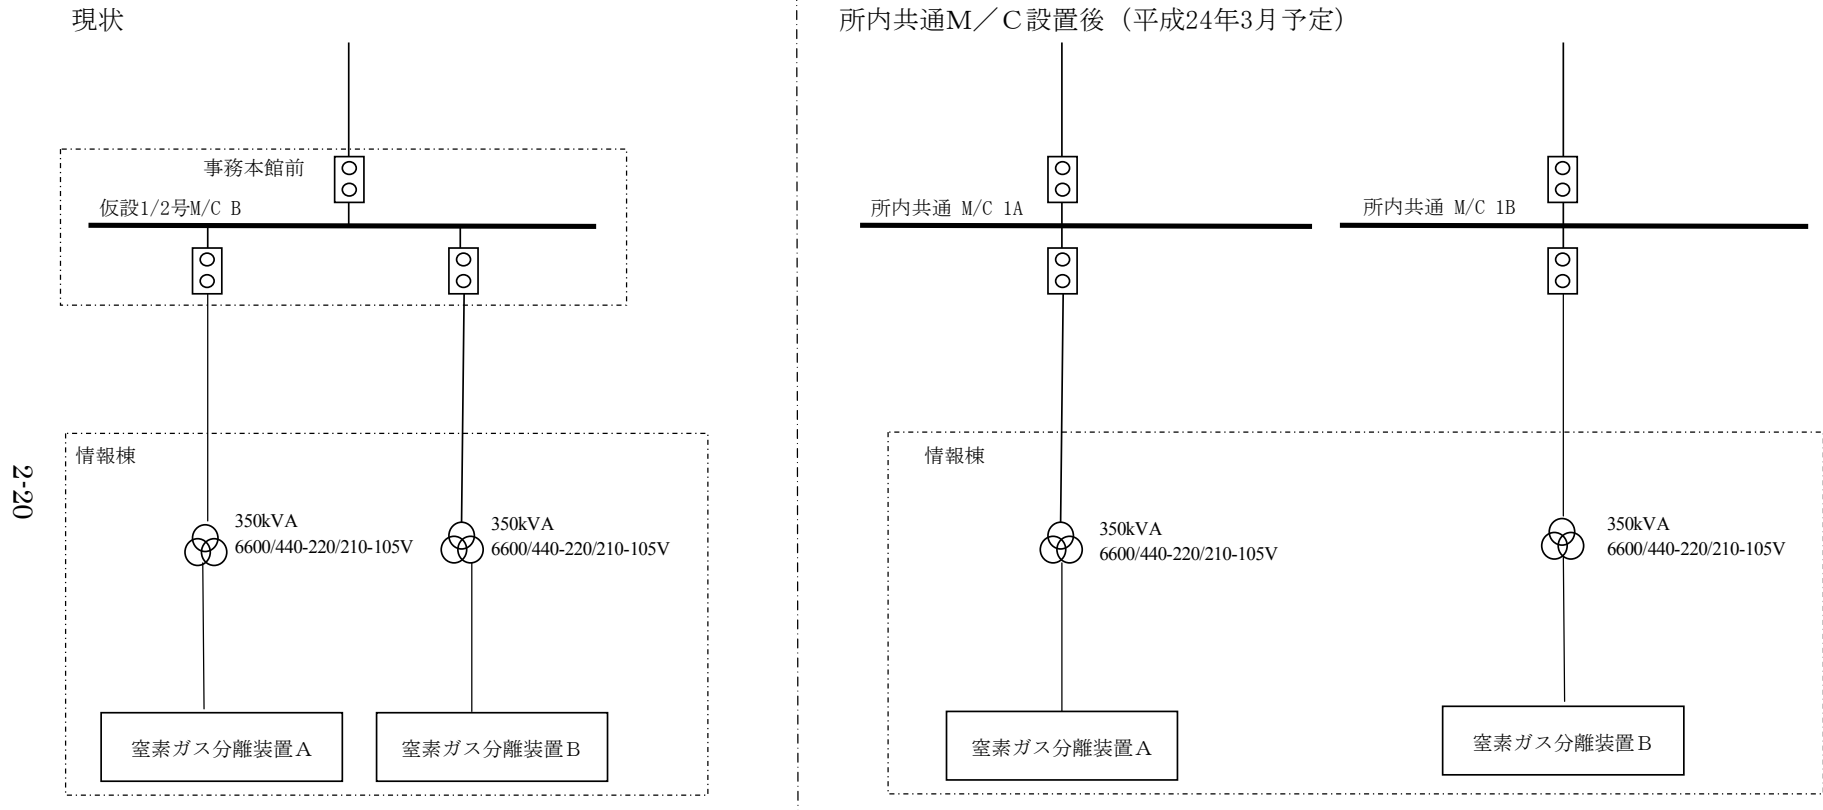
現状

事務本館前

仮設1/2号M/C B

情報棟

350kVA
6600/440-220/210-105V

350kVA
6600/440-220/210-105V

窒素ガス分離装置A

窒素ガス分離装置B

所内共通M／C設置後（平成24年3月予定）

所内共通 M/C 1A

所内共通 M/C 1B

情報棟

350kVA
6600/440-220/210-105V

350kVA
6600/440-220/210-105V

窒素ガス分離装置A

窒素ガス分離装置B

2-20